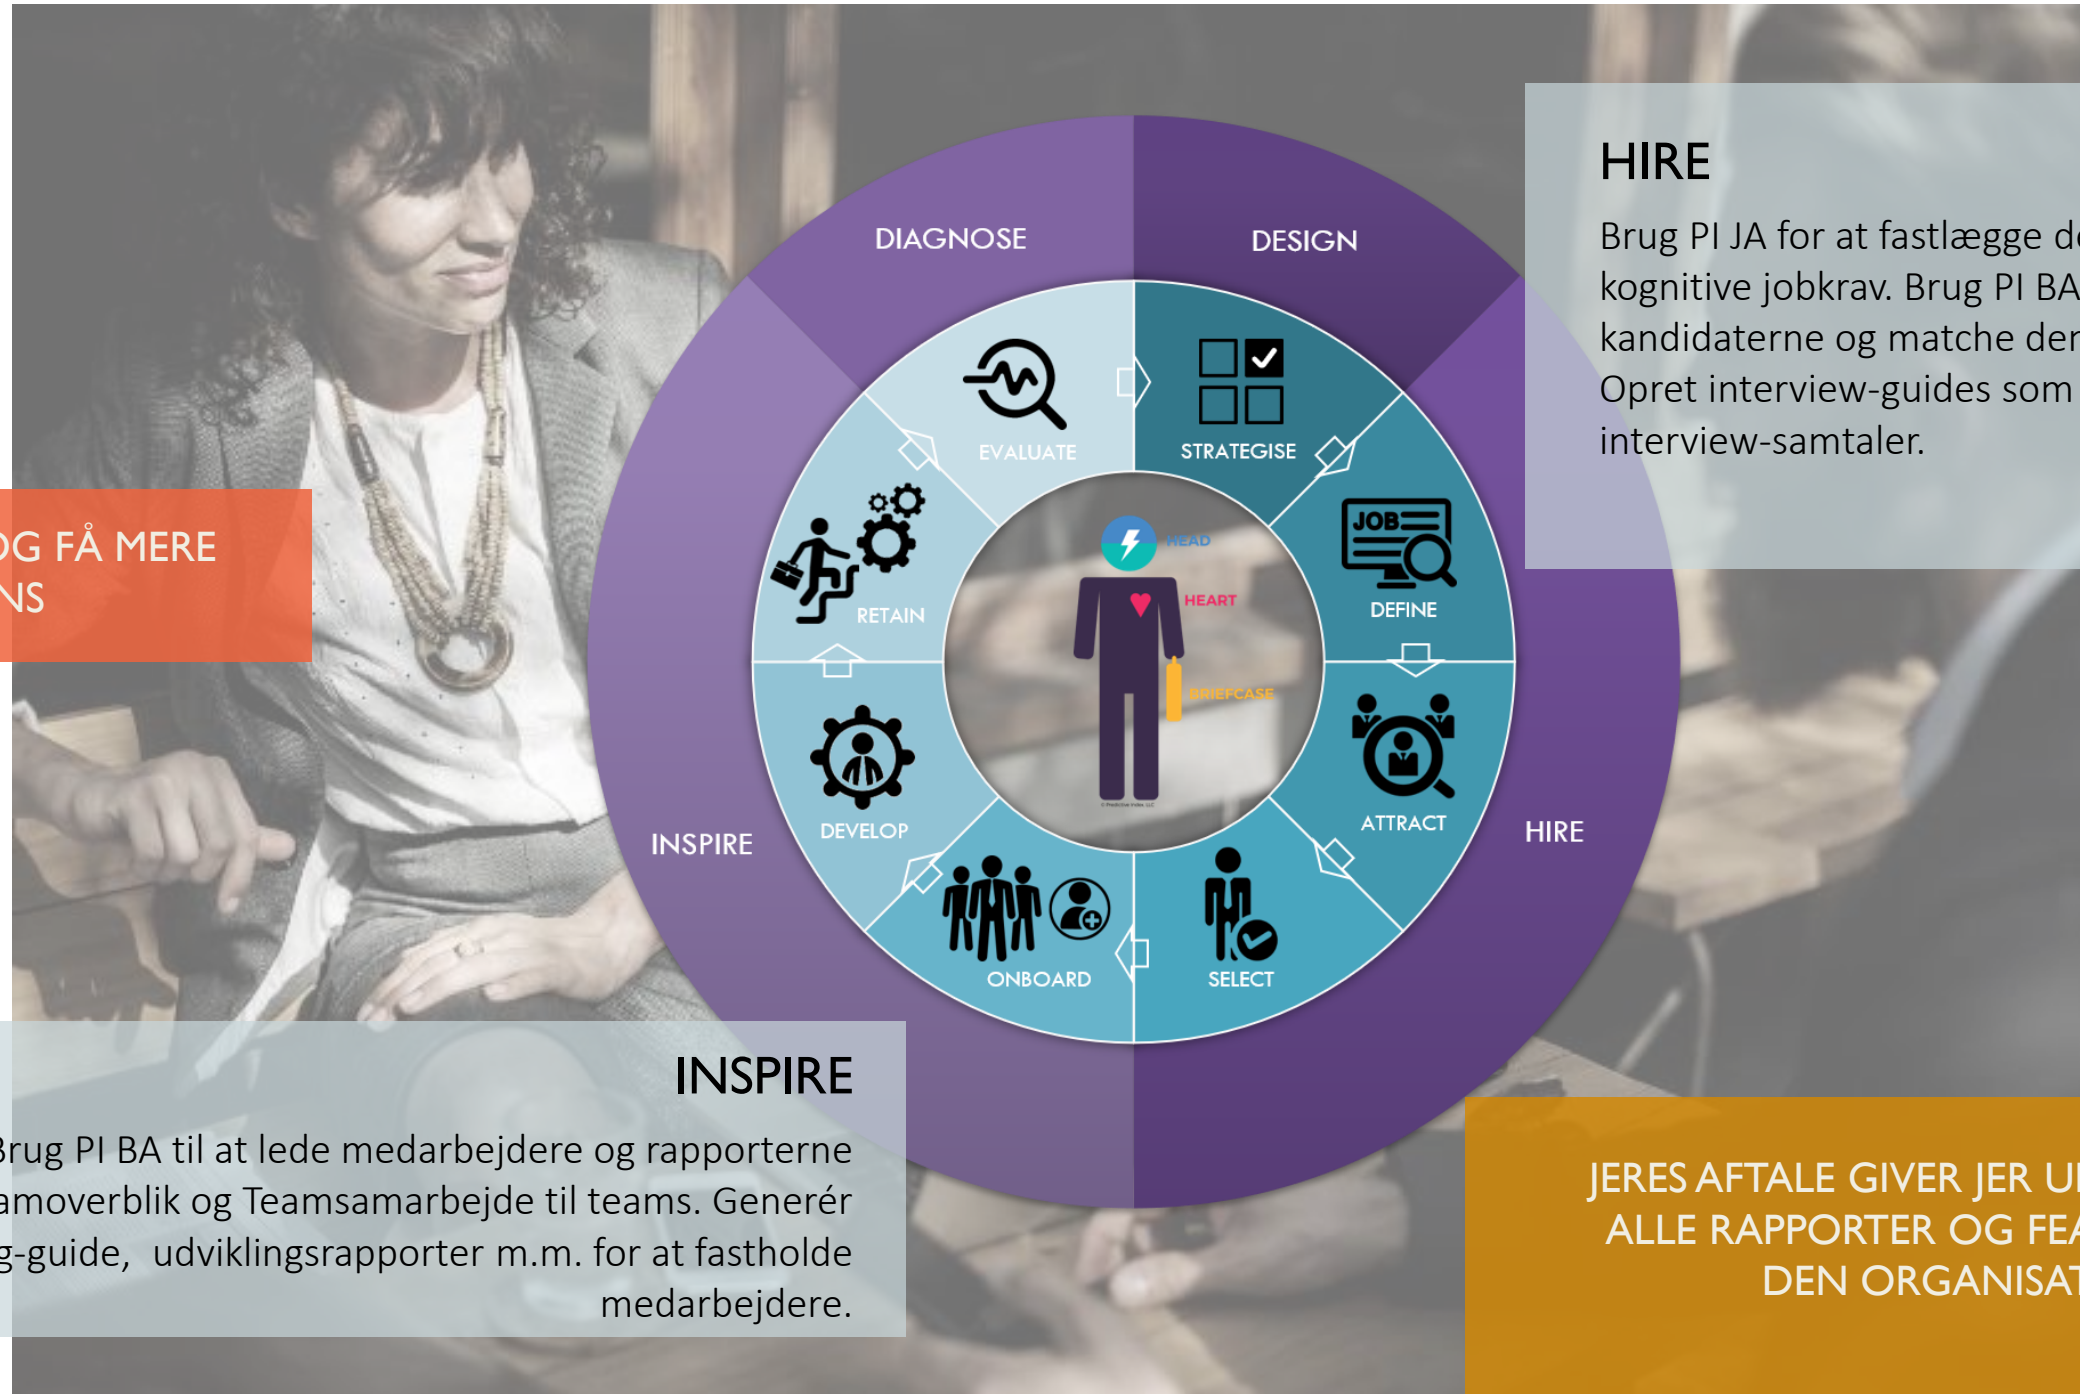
HIRE

Brug PI JA for at fastlægge d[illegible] kognitive jobkrav. Brug PI BA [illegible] kandidaterne og matche de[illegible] Opret interview-guides som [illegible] interview-samtaler.

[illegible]G FÅ MERE
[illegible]NS

DIAGNOSE
DESIGN
EVALUATE
STRATEGISE
RETAIN
DEFINE
JOB
HEAD
HEART
BRIEFCASE
DEVELOP
ATTRACT
INSPIRE
HIRE
ONBOARD
SELECT

INSPIRE

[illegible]rug PI BA til at lede medarbejdere og rapporterne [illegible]amoverblik og Teamsamarbejde til teams. Generér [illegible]g-guide, udviklingsrapporter m.m. for at fastholde medarbejdere.

JERES AFTALE GIVER JER U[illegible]
ALLE RAPPORTER OG FE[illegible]
DEN ORGANISA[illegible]